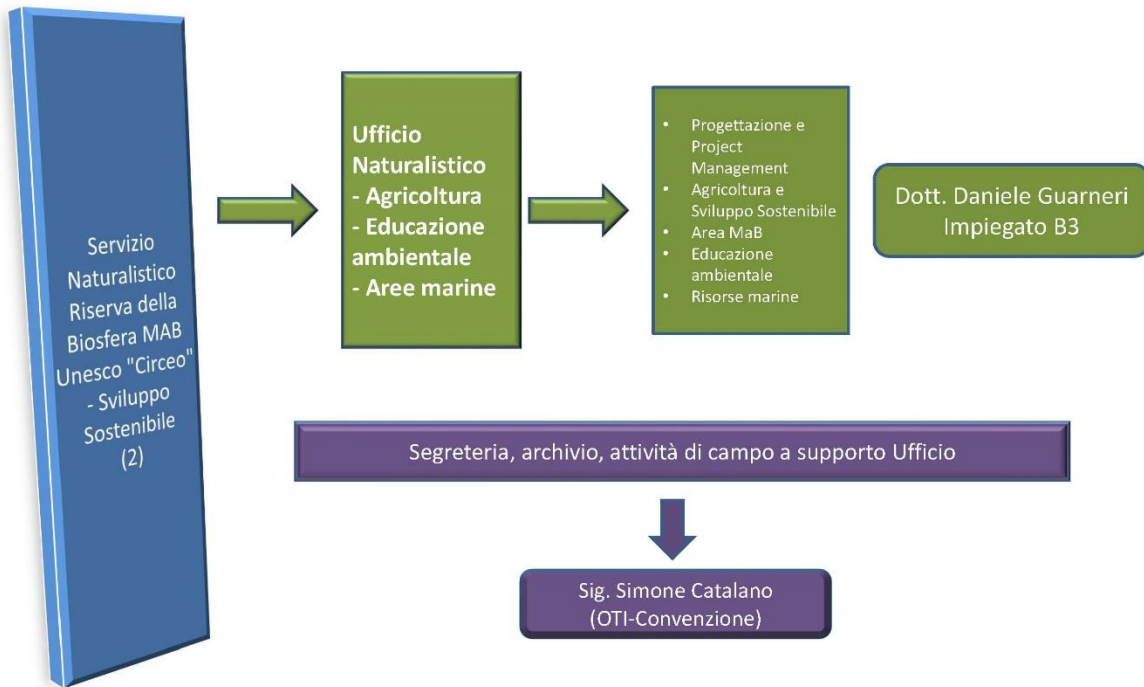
Servizio Naturalistico Riserva della Biosfera MAB Unesco "Circeo" - Sviluppo Sostenibile (2)

Ufficio Naturalistico
- Agricoltura
- Educazione ambientale
- Aree marine

- Progettazione e Project Management
- Agricoltura e Sviluppo Sostenibile
- Area MaB
- Educazione ambientale
- Risorse marine

Dott. Daniele Guarneri
Impiegato B3

Segreteria, archivio, attività di campo a supporto Ufficio

Sig. Simone Catalano
(OTI-Convenzione)